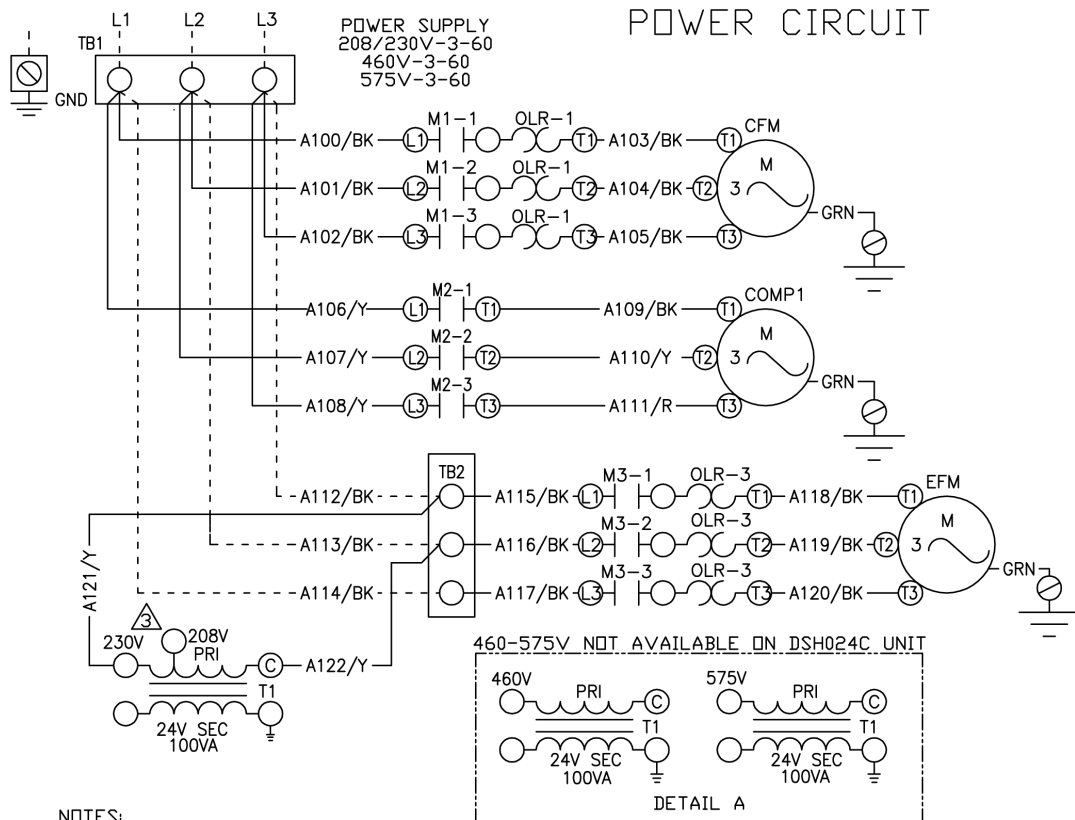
POWER CIRCUIT

L1 L2 L3

POWER SUPPLY
208/230V-3-60
460V-3-60
575V-3-60

TB1

GND

A100/BK L1 M1-1 OLR-1 T1 A103/BK T1 CFM
A101/BK L2 M1-2 OLR-1 T2 A104/BK T2 3 M
A102/BK L3 M1-3 OLR-1 T3 A105/BK T3
GRN

A106/Y L1 M2-1 T1 A109/BK T1 COMP1
A107/Y L2 M2-2 T2 A110/Y T2 3 M
A108/Y L3 M2-3 T3 A111/R T3
GRN

TB2

A112/BK A115/BK L1 M3-1 OLR-3 T1 A118/BK T1 EFM
A113/BK A116/BK L2 M3-2 OLR-3 T2 A119/BK T2 3 M
A114/BK A117/BK L3 M3-3 OLR-3 T3 A120/BK T3
GRN

A121/Y

3
230V 208V
PRI
C A122/Y
T1
24V SEC
100VA

460-575V NOT AVAILABLE ON DSH024C UNIT

460V PRI C
T1
24V SEC
100VA

575V PRI C
T1
24V SEC
100VA

DETAIL A

NOTES: